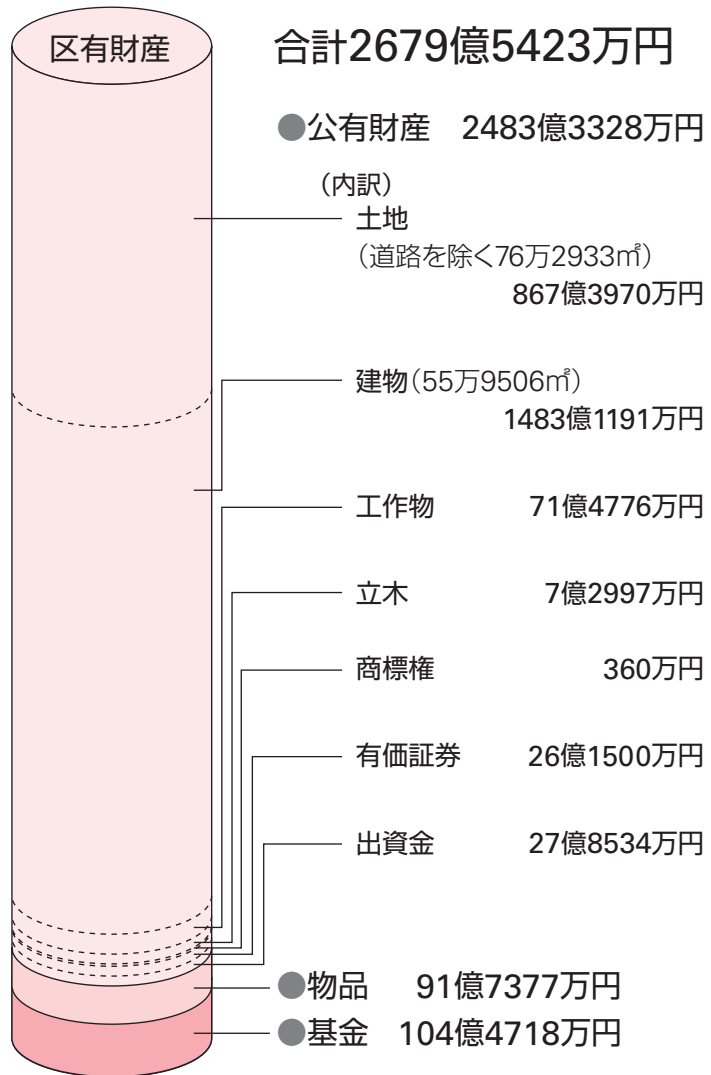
区有財産

合計2679億5423万円

●公有財産　2483億3328万円

（内訳）
土地
（道路を除く76万2933㎡）
867億3970万円

建物（55万9506㎡）
1483億1191万円

工作物　71億4776万円

立木　7億2997万円

商標権　360万円

有価証券　26億1500万円

出資金　27億8534万円

●物品　91億7377万円

●基金　104億4718万円